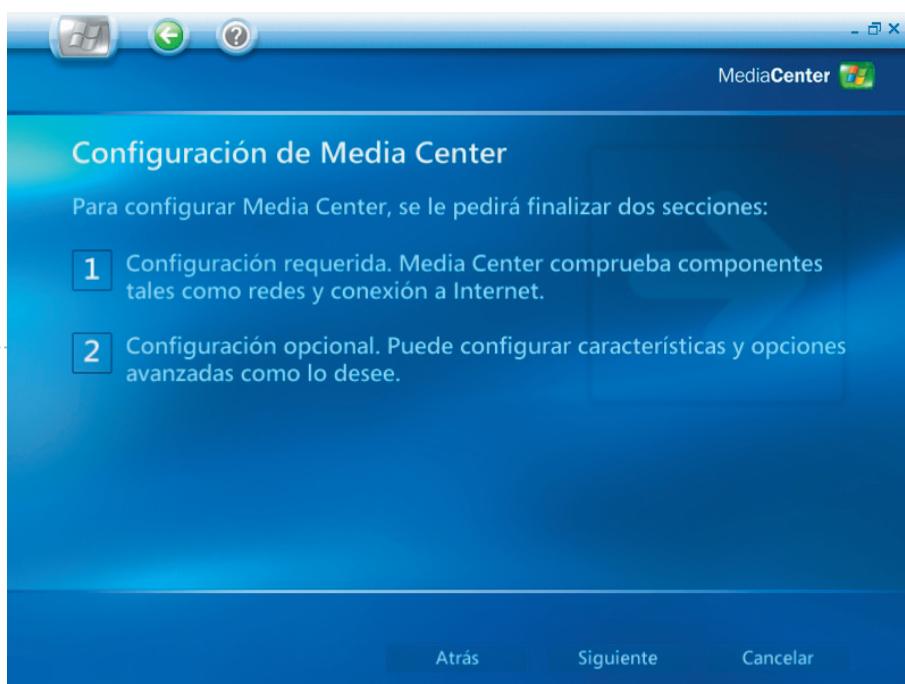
MediaCenter

Configuración de Media Center

Para configurar Media Center, se le pedirá finalizar dos secciones:

1 Configuración requerida. Media Center comprueba componentes tales como redes y conexión a Internet.

2 Configuración opcional. Puede configurar características y opciones avanzadas como lo desee.

Atrás Siguiente Cancelar